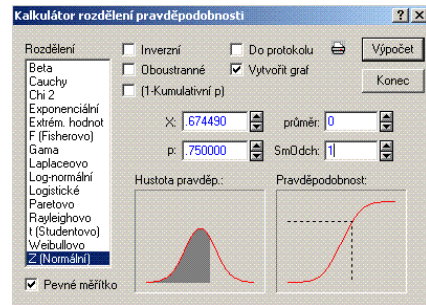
Kalkulátor rozdělení pravděpodobnosti
?
X

Rozdělení
Beta
Cauchy
Chi 2
Exponenciální
Extrém. hodnot
F (Fisherovo)
Gama
Laplaceovo
Log-normální
Logistické
Paretovo
Rayleighovo
t (Studentovo)
Weibullovo
Z (Normální)

Pevné měřítko

Inverzní
Oboustranné
(1-Kumulativní p)
Do protokolu
Vytvořit graf
Výpočet
Konec

X: .674490
p: .750000
průměr: 0
SmOdch: 1

Hustota pravděp.:
Pravděpodobnost: